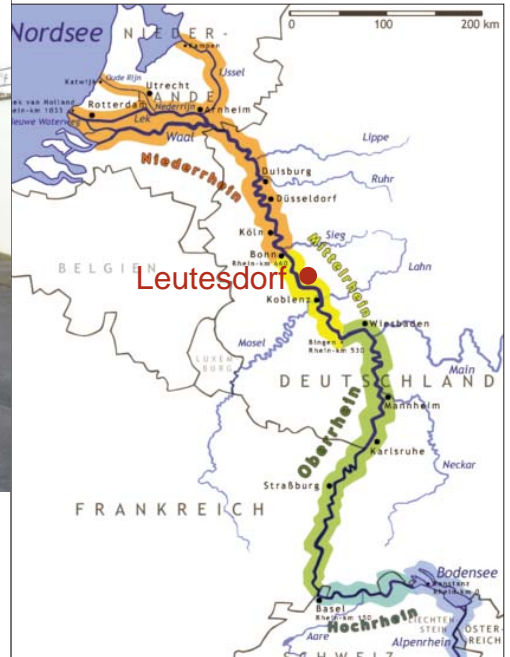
Nordsee
NIEDER-
LANDE
0 100 200 km
Kampen
IJssel
Katwijk
Oude Rijn
Utrecht
Rotterdam
Hoek van Holland Rhein-km 1033
Nieuwe Waterweg
Nederrijn
Arnheim
Lek
Waal
Lippe
Niederrhein
Duisburg
Ruhr
Düsseldorf
Köln
Sieg
Bonn Rhein-km 640
Mittelrhein
BELGIEN
Leutesdorf
Lahn
Koblenz
Wiesbaden
Bingen Rhein-km 530
LUXEMBURG
Mosel
Main
DEUTSCHLAND
Mannheim
Oberrhein
Karlsruhe
Neckar
Straßburg
FRANKREICH
Bodensee
Konstanz Rhein-km 0
Basel Rhein-km 160
Hochrhein
LIECHTENSTEIN
Aare
Alpenrhein
ÖSTERREICH
SCHWEIZ